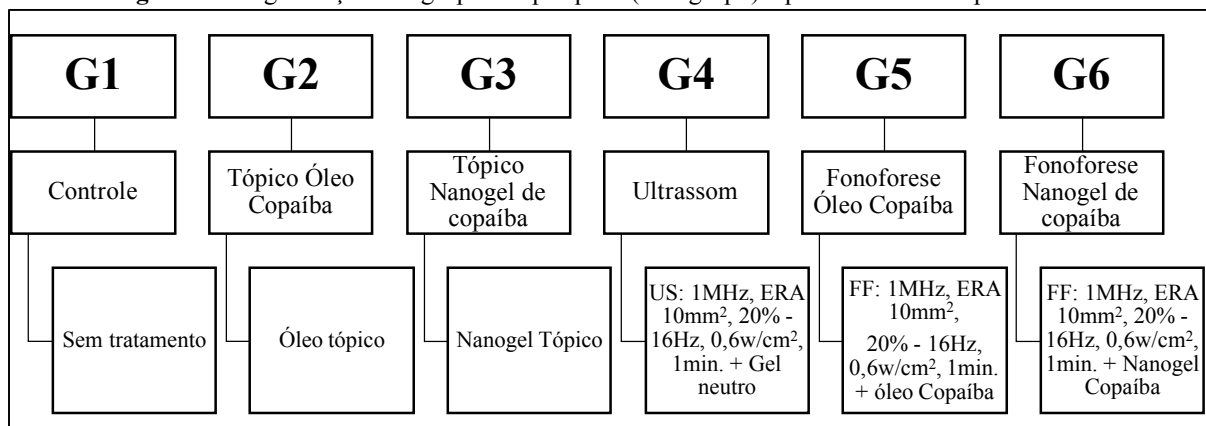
G1

Controle

Sem tratamento

G2

Tópico Óleo Copaíba

Óleo tópico

G3

Tópico Nanogel de copaíba

Nanogel Tópico

G4

Ultrassom

US: 1MHz, ERA 10mm$^2$, 20% - 16Hz, 0,6w/cm$^2$, 1min. + Gel neutro

G5

Fonoforese Óleo Copaíba

FF: 1MHz, ERA 10mm$^2$, 20% - 16Hz, 0,6w/cm$^2$, 1min. + óleo Copaíba

G6

Fonoforese Nanogel de copaíba

FF: 1MHz, ERA 10mm$^2$, 20% - 16Hz, 0,6w/cm$^2$, 1min. + Nanogel Copaíba